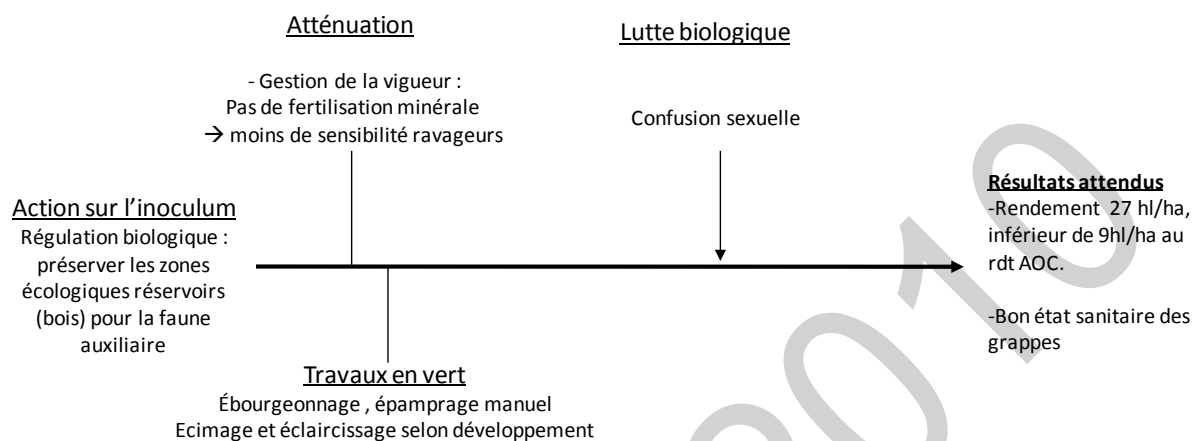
Atténuation

- Gestion de la vigueur :
Pas de fertilisation minérale
$\rightarrow$ moins de sensibilité ravageurs

Lutte biologique

Confusion sexuelle

Action sur l'inoculum
Régulation biologique : préserver les zones écologiques réservoirs (bois) pour la faune auxiliaire

Résultats attendus
-Rendement 27 hl/ha, inférieur de 9hl/ha au rdt AOC.

-Bon état sanitaire des grappes

Travaux en vert
Ébourgeonnage , épamprage manuel
Ecimage et éclaircissage selon développement

2010